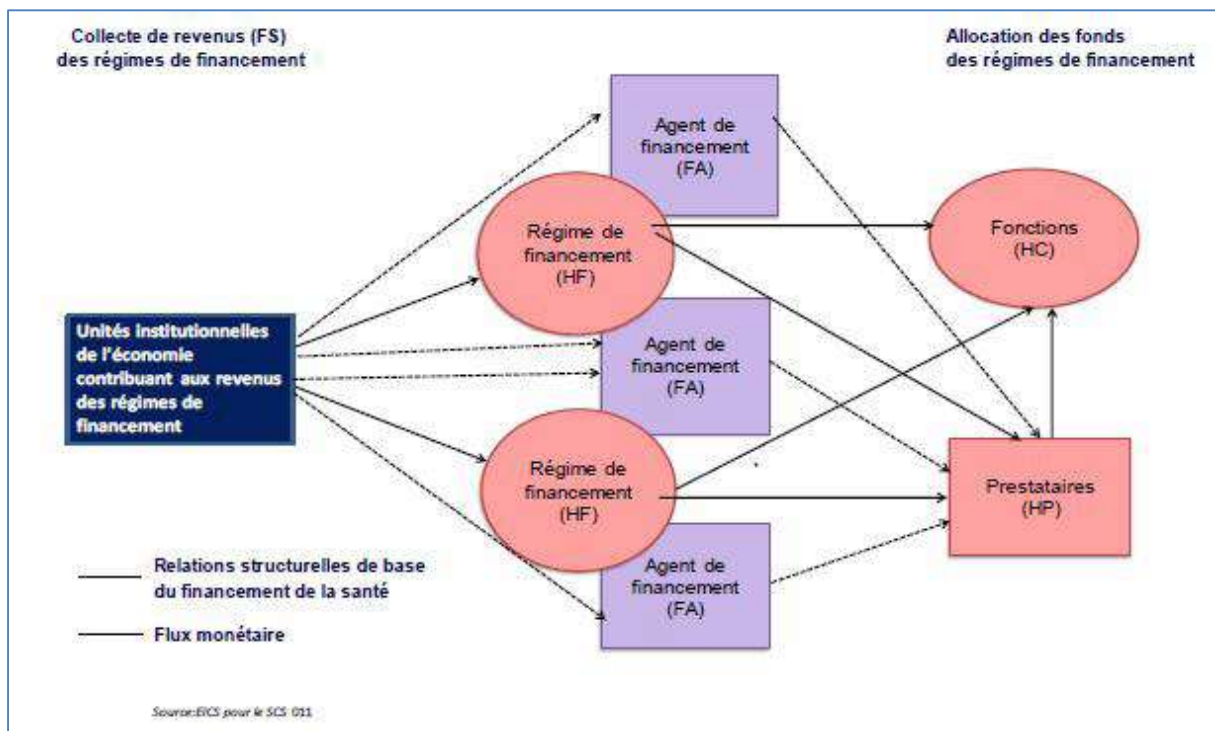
Collecte de revenus (FS) des régimes de financement

Allocation des fonds des régimes de financement

Agent de financement (FA)

Régime de financement (HF)

Fonctions (HC)

Unités institutionnelles de l'économie contribuant aux revenus des régimes de financement

Agent de financement (FA)

Régime de financement (HF)

Prestataires (HP)

Agent de financement (FA)

Relations structurelles de base du financement de la santé

Flux monétaire

Source:EICS pour le SCS 011